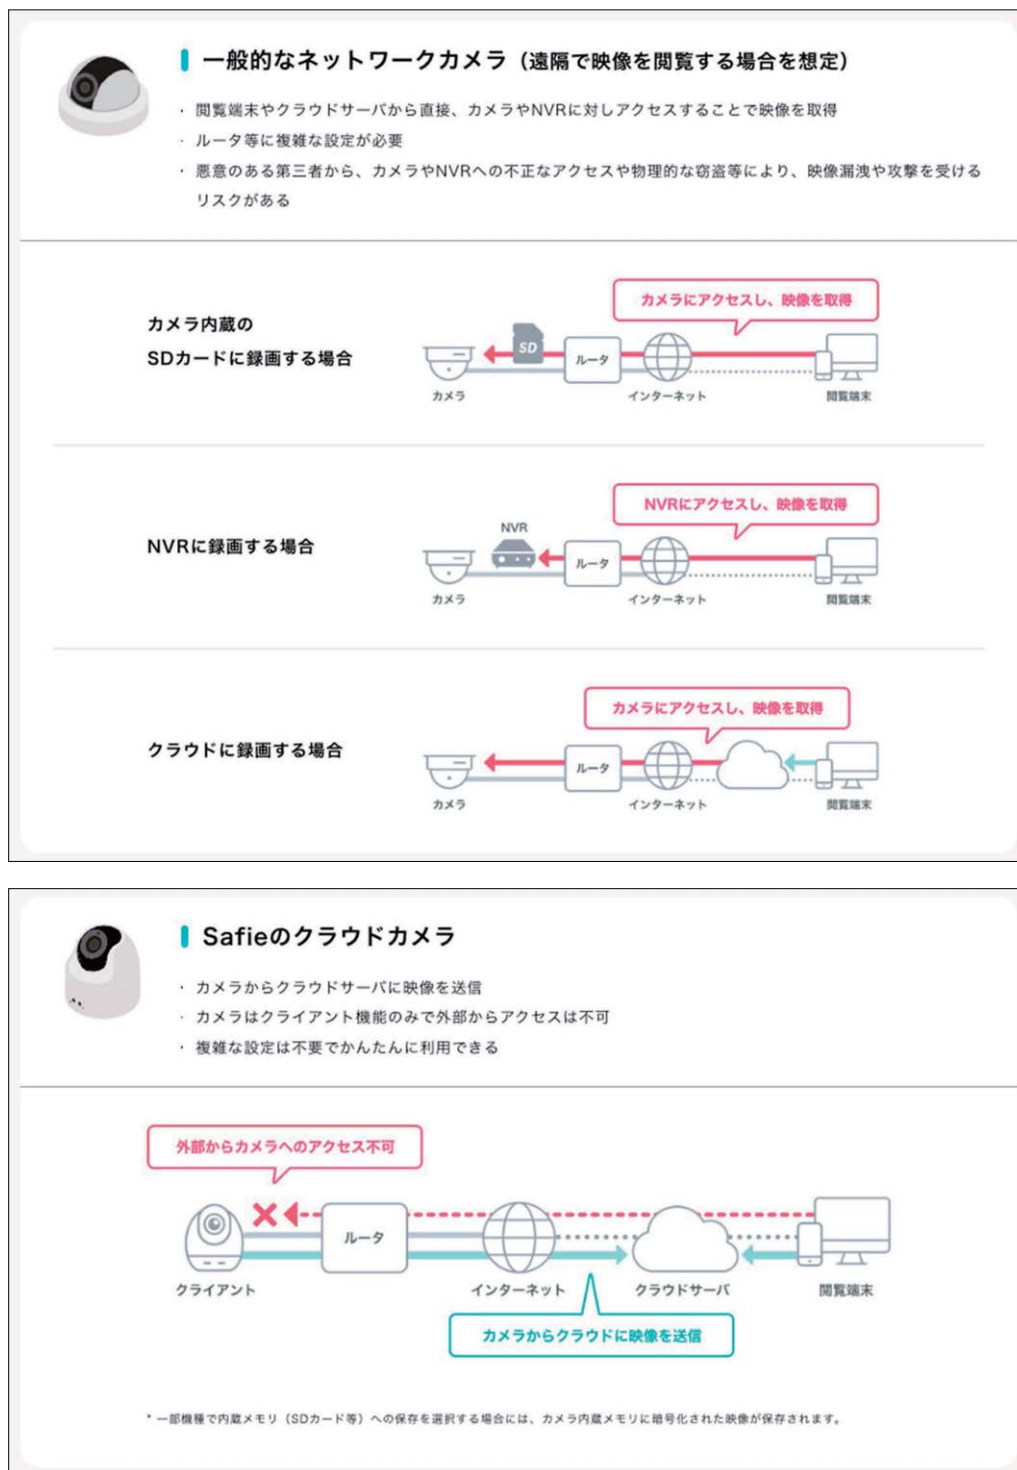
一般的なネットワークカメラ（遠隔で映像を閲覧する場合を想定）

・閲覧端末やクラウドサーバから直接、カメラやNVRに対しアクセスすることで映像を取得
・ルータ等に複雑な設定が必要
・悪意のある第三者から、カメラやNVRへの不正なアクセスや物理的な窃盗等により、映像漏洩や攻撃を受けるリスクがある

カメラ内蔵の SDカードに録画する場合

カメラにアクセスし、映像を取得

SD

ルータ

カメラ

インターネット

閲覧端末

NVRに録画する場合

NVRにアクセスし、映像を取得

NVR

ルータ

カメラ

インターネット

閲覧端末

クラウドに録画する場合

カメラにアクセスし、映像を取得

ルータ

カメラ

インターネット

閲覧端末

Safieのクラウドカメラ

・カメラからクラウドサーバに映像を送信
・カメラはクライアント機能のみで外部からアクセスは不可
・複雑な設定は不要でかんたんに利用できる

外部からカメラへのアクセス不可

ルータ

クライアント

インターネット

クラウドサーバ

閲覧端末

カメラからクラウドに映像を送信

＊一部機種で内蔵メモリ（SDカード等）への保存を選択する場合には、カメラ内蔵メモリに暗号化された映像が保存されます。